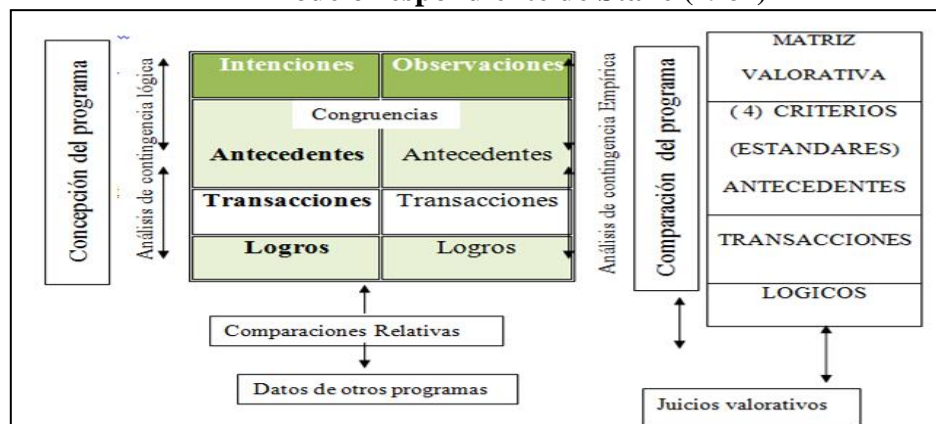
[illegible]

Concepción del programa

Análisis de contingencia lógica

| Intenciones | Observaciones |
|---|---|
| Congruencias | |
| Antecedentes | Antecedentes |
| Transacciones | Transacciones |
| Logros | Logros |

Comparaciones Relativas

Datos de otros programas

Análisis de contingencia Empírica

Comparación del programa

| MATRIZ VALORATIVA |
|---|
| (4) CRITERIOS (ESTANDARES) ANTECEDENTES |
| TRANSACCIONES |
| LOGICOS |

Juicios valorativos